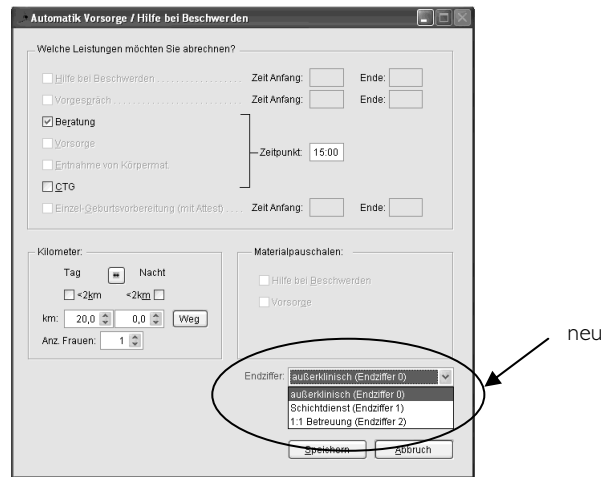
Automatik Vorsorge / Hilfe bei Beschwerden

Welche Leistungen möchten Sie abrechnen?

Hilfe bei Beschwerden ............ Zeit Anfang: Ende:

Vorgespräch ............ Zeit Anfang: Ende:

☑ Beratung

Vorsorge

Entnahme von Körpermat.

Zeitpunkt: 15:00

☐ CTG

Einzel-Geburtsvorbereitung (mit Attest) .... Zeit Anfang: Ende:

Kilometer:

Tag Nacht

☐ <2km <2km ☐

km: 20,0 0,0 Weg

Anz. Frauen: 1

Materialpauschalen:

Hilfe bei Beschwerden

Vorsorge

Endziffer: außerklinisch (Endziffer 0)

außerklinisch (Endziffer 0)
Schichtdienst (Endziffer 1)
1:1 Betreuung (Endziffer 2)

Speichern Abbruch

neu